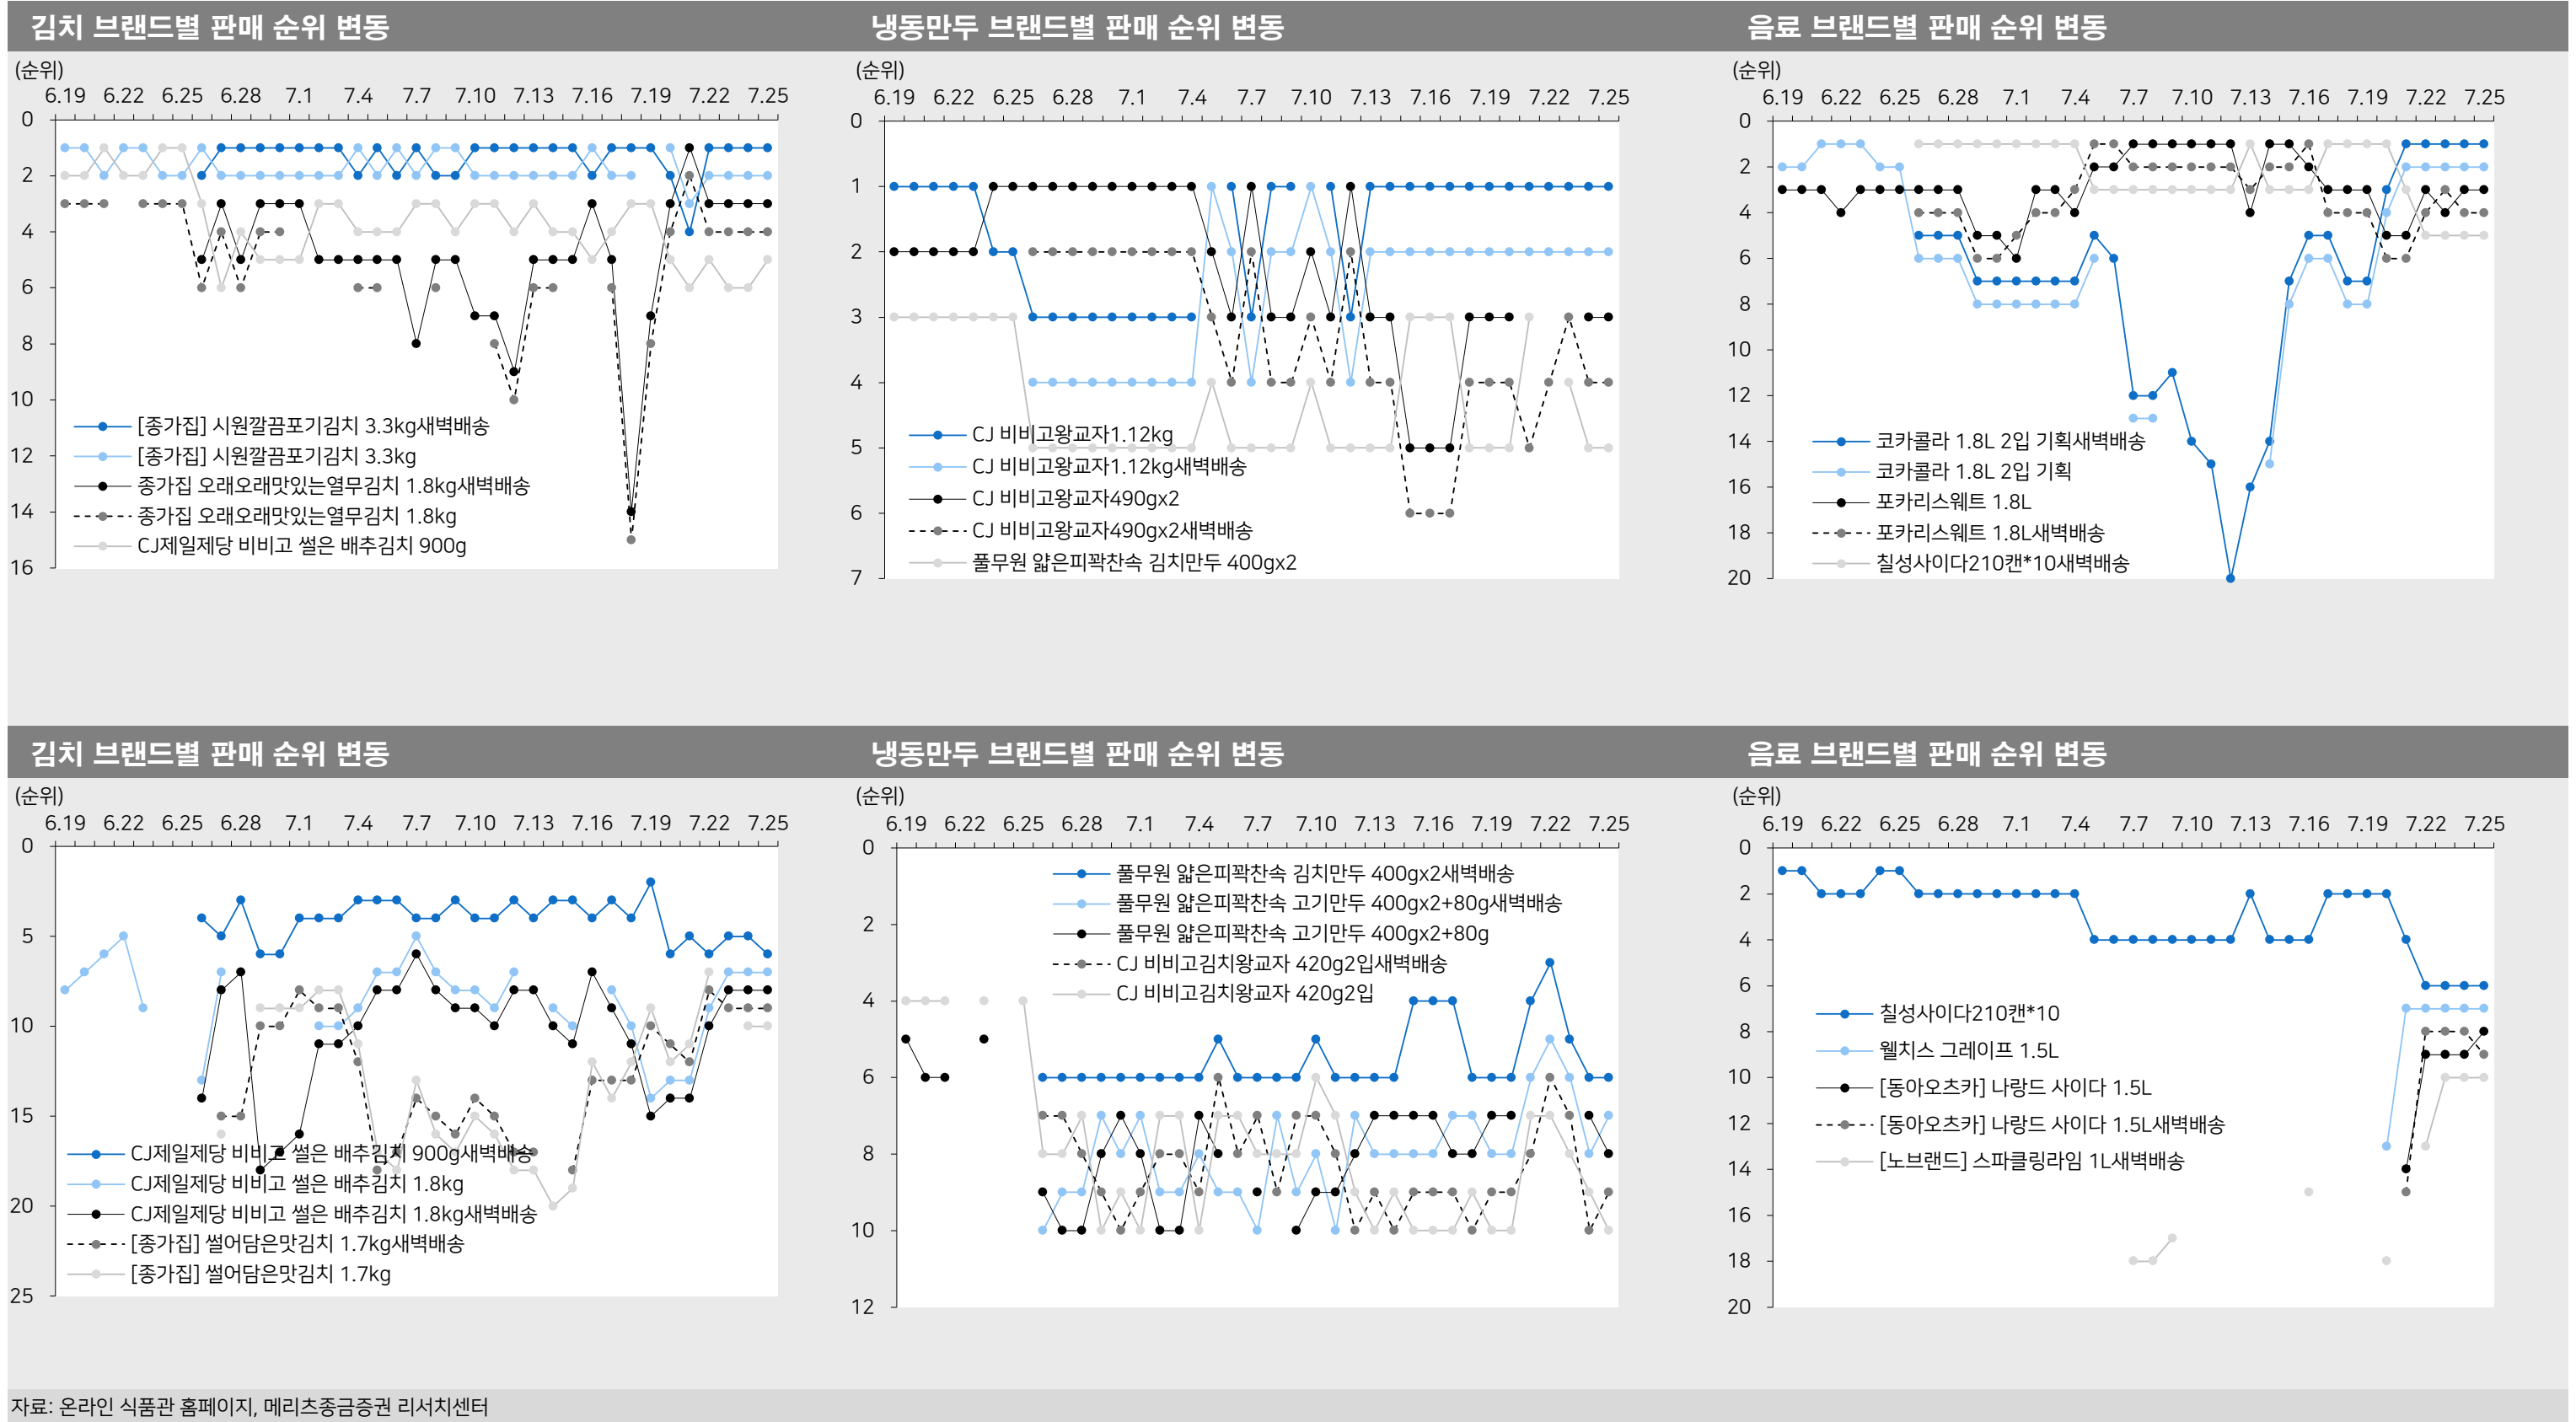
김치 브랜드별 판매 순위 변동

(순위)
6.19 6.22 6.25 6.28 7.1 7.4 7.7 7.10 7.13 7.16 7.19 7.22 7.25
0 2 4 6 8 10 12 14 16

[종가집] 시원깔끔포기김치 3.3kg새벽배송
[종가집] 시원깔끔포기김치 3.3kg
종가집 오래오래맛있는열무김치 1.8kg새벽배송
종가집 오래오래맛있는열무김치 1.8kg
CJ제일제당 비비고 썰은 배추김치 900g

냉동만두 브랜드별 판매 순위 변동

(순위)
6.19 6.22 6.25 6.28 7.1 7.4 7.7 7.10 7.13 7.16 7.19 7.22 7.25
0 1 2 3 4 5 6 7

CJ 비비고왕교자1.12kg
CJ 비비고왕교자1.12kg새벽배송
CJ 비비고왕교자490gx2
CJ 비비고왕교자490gx2새벽배송
풀무원 얇은피꽉찬속 김치만두 400gx2

음료 브랜드별 판매 순위 변동

(순위)
6.19 6.22 6.25 6.28 7.1 7.4 7.7 7.10 7.13 7.16 7.19 7.22 7.25
0 2 4 6 8 10 12 14 16 18 20

코카콜라 1.8L 2입 기획새벽배송
코카콜라 1.8L 2입 기획
포카리스웨트 1.8L
포카리스웨트 1.8L새벽배송
칠성사이다210캔*10새벽배송

김치 브랜드별 판매 순위 변동

(순위)
6.19 6.22 6.25 6.28 7.1 7.4 7.7 7.10 7.13 7.16 7.19 7.22 7.25
0 5 10 15 20 25

CJ제일제당 비비고 썰은 배추김치 900g새벽배송
CJ제일제당 비비고 썰은 배추김치 1.8kg
CJ제일제당 비비고 썰은 배추김치 1.8kg새벽배송
[종가집] 썰어담은맛김치 1.7kg새벽배송
[종가집] 썰어담은맛김치 1.7kg

냉동만두 브랜드별 판매 순위 변동

(순위)
6.19 6.22 6.25 6.28 7.1 7.4 7.7 7.10 7.13 7.16 7.19 7.22 7.25
0 2 4 6 8 10 12

풀무원 얇은피꽉찬속 김치만두 400gx2새벽배송
풀무원 얇은피꽉찬속 고기만두 400gx2+80g새벽배송
풀무원 얇은피꽉찬속 고기만두 400gx2+80g
CJ 비비고김치왕교자 420g2입새벽배송
CJ 비비고김치왕교자 420g2입

음료 브랜드별 판매 순위 변동

(순위)
6.19 6.22 6.25 6.28 7.1 7.4 7.7 7.10 7.13 7.16 7.19 7.22 7.25
0 2 4 6 8 10 12 14 16 18 20

칠성사이다210캔*10
웰치스 그레이프 1.5L
[동아오츠카] 나랑드 사이다 1.5L
[동아오츠카] 나랑드 사이다 1.5L새벽배송
[노브랜드] 스파클링라임 1L새벽배송

자료: 온라인 식품관 홈페이지, 메리츠종금증권 리서치센터